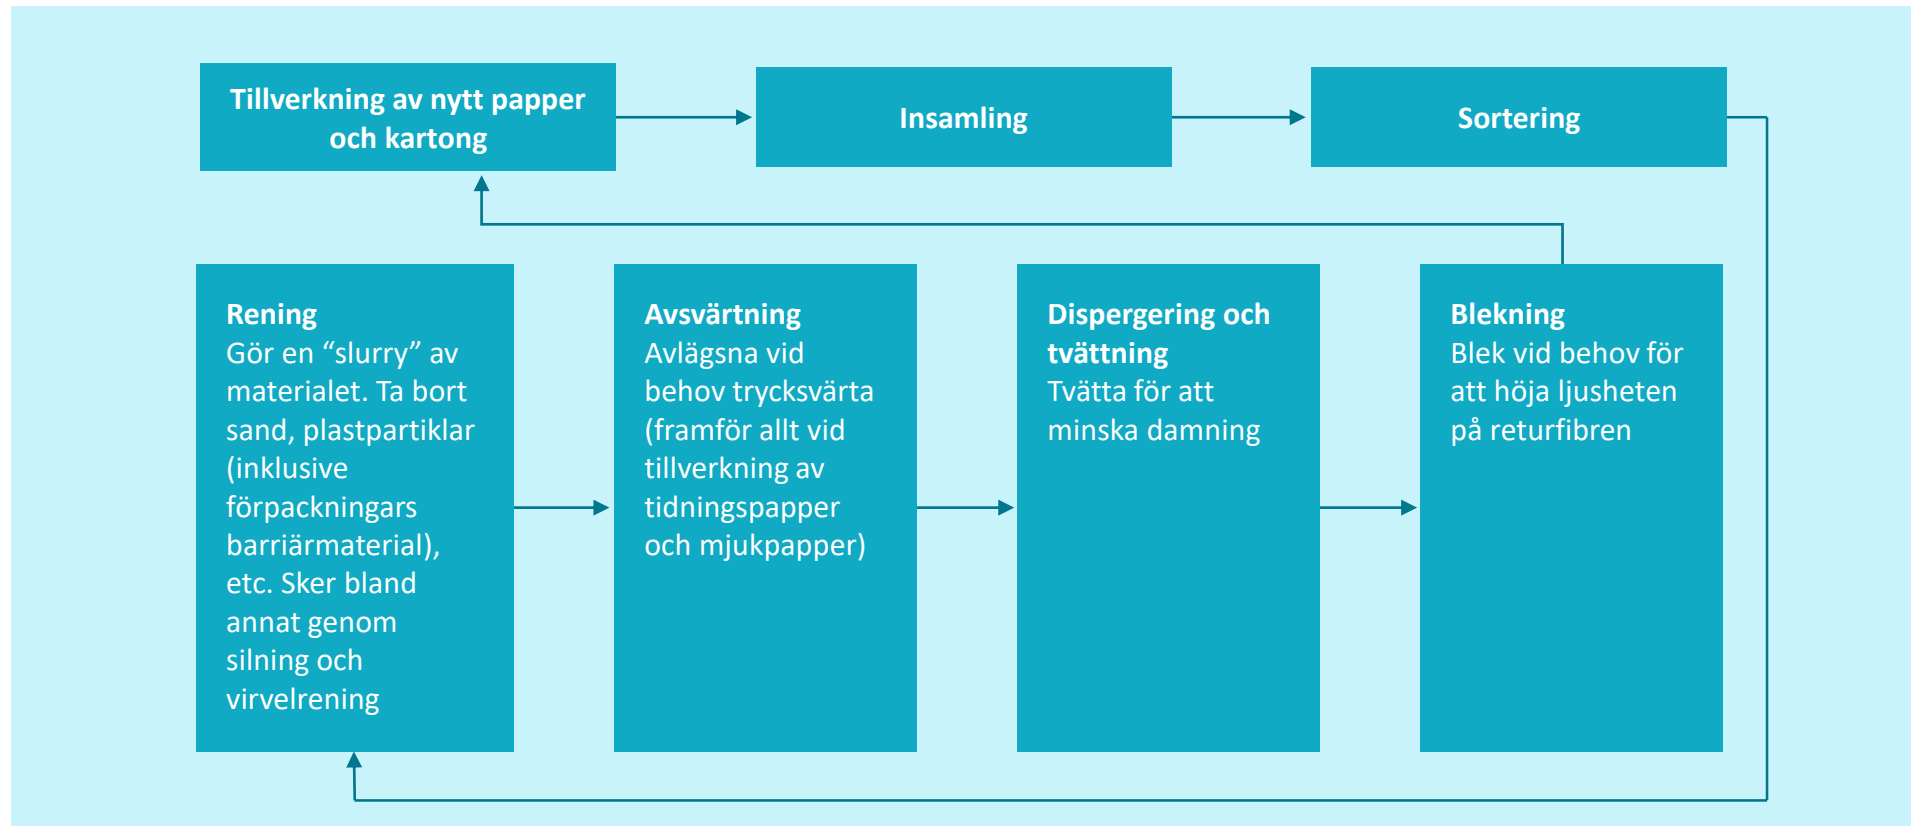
Tillverkning av nytt papper och kartong

Insamling

Sortering

Rening
Gör en “slurry” av materialet. Ta bort sand, plastpartiklar (inklusive förpackningars barriärmaterial), etc. Sker bland annat genom silning och virvelrening

Avsvärtning
Avlägsna vid behov trycksvärta (framför allt vid tillverkning av tidningspapper och mjukpapper)

Dispergering och tvättning
Tvätta för att minska damning

Blekning
Blek vid behov för att höja ljusheten på returfibren